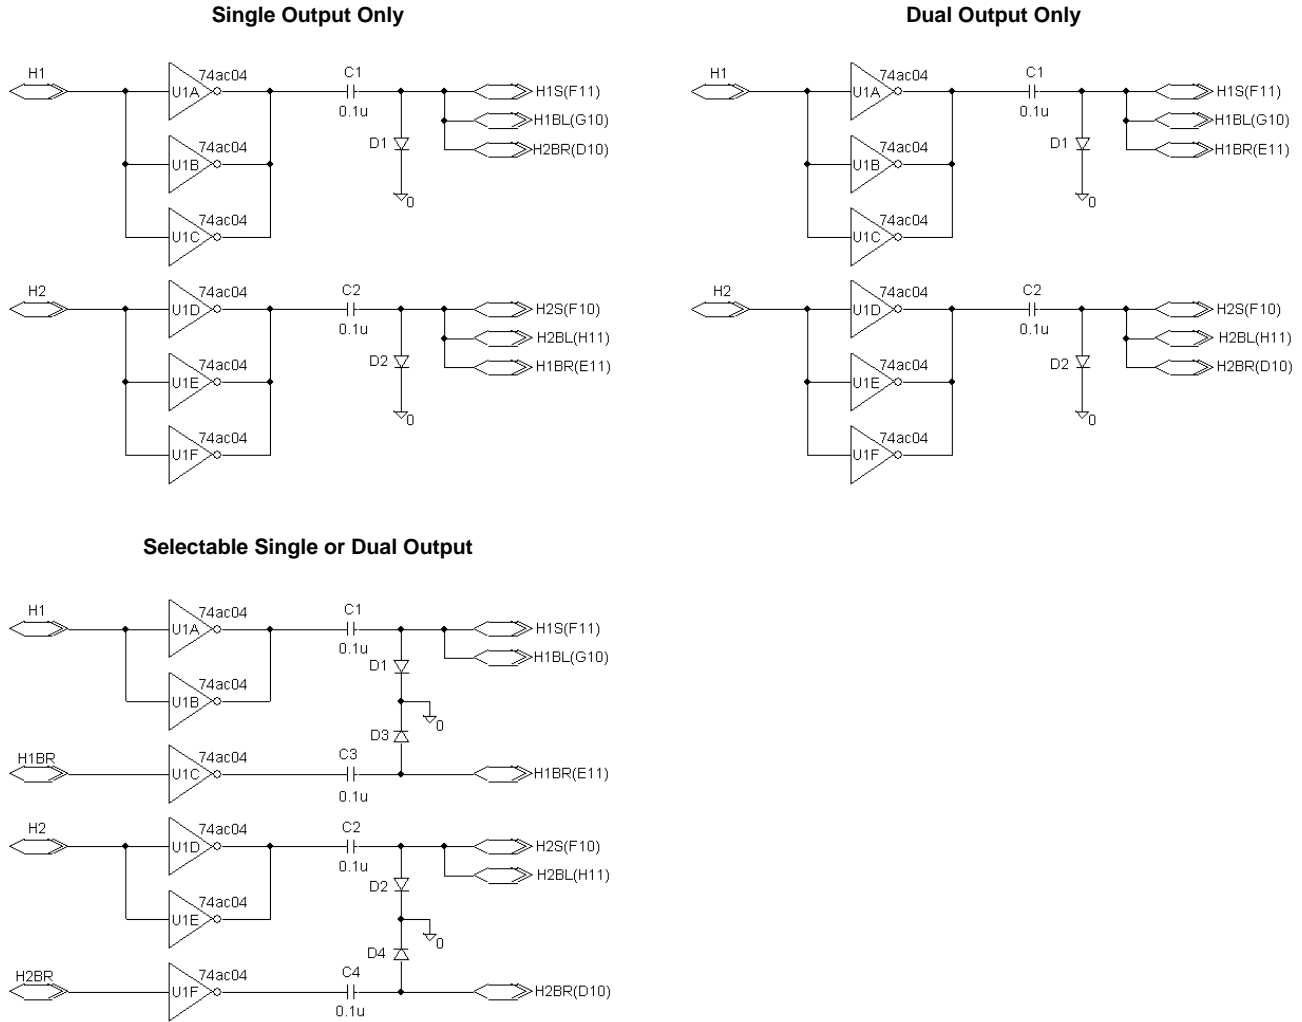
Single Output Only

H1
74ac04
U1A
74ac04
U1B
74ac04
U1C
C1
0.1u
D1
0
H1S(F11)
H1BL(G10)
H2BR(D10)

H2
74ac04
U1D
74ac04
U1E
74ac04
U1F
C2
0.1u
D2
0
H2S(F10)
H2BL(H11)
H1BR(E11)

Dual Output Only

H1
74ac04
U1A
74ac04
U1B
74ac04
U1C
C1
0.1u
D1
0
H1S(F11)
H1BL(G10)
H1BR(E11)

H2
74ac04
U1D
74ac04
U1E
74ac04
U1F
C2
0.1u
D2
0
H2S(F10)
H2BL(H11)
H2BR(D10)

Selectable Single or Dual Output

H1
74ac04
U1A
74ac04
U1B
C1
0.1u
D1
0
D3
H1S(F11)
H1BL(G10)
H1BR
74ac04
U1C
C3
0.1u
H1BR(E11)

H2
74ac04
U1D
74ac04
U1E
C2
0.1u
D2
0
D4
H2S(F10)
H2BL(H11)
H2BR
74ac04
U1F
C4
0.1u
H2BR(D10)